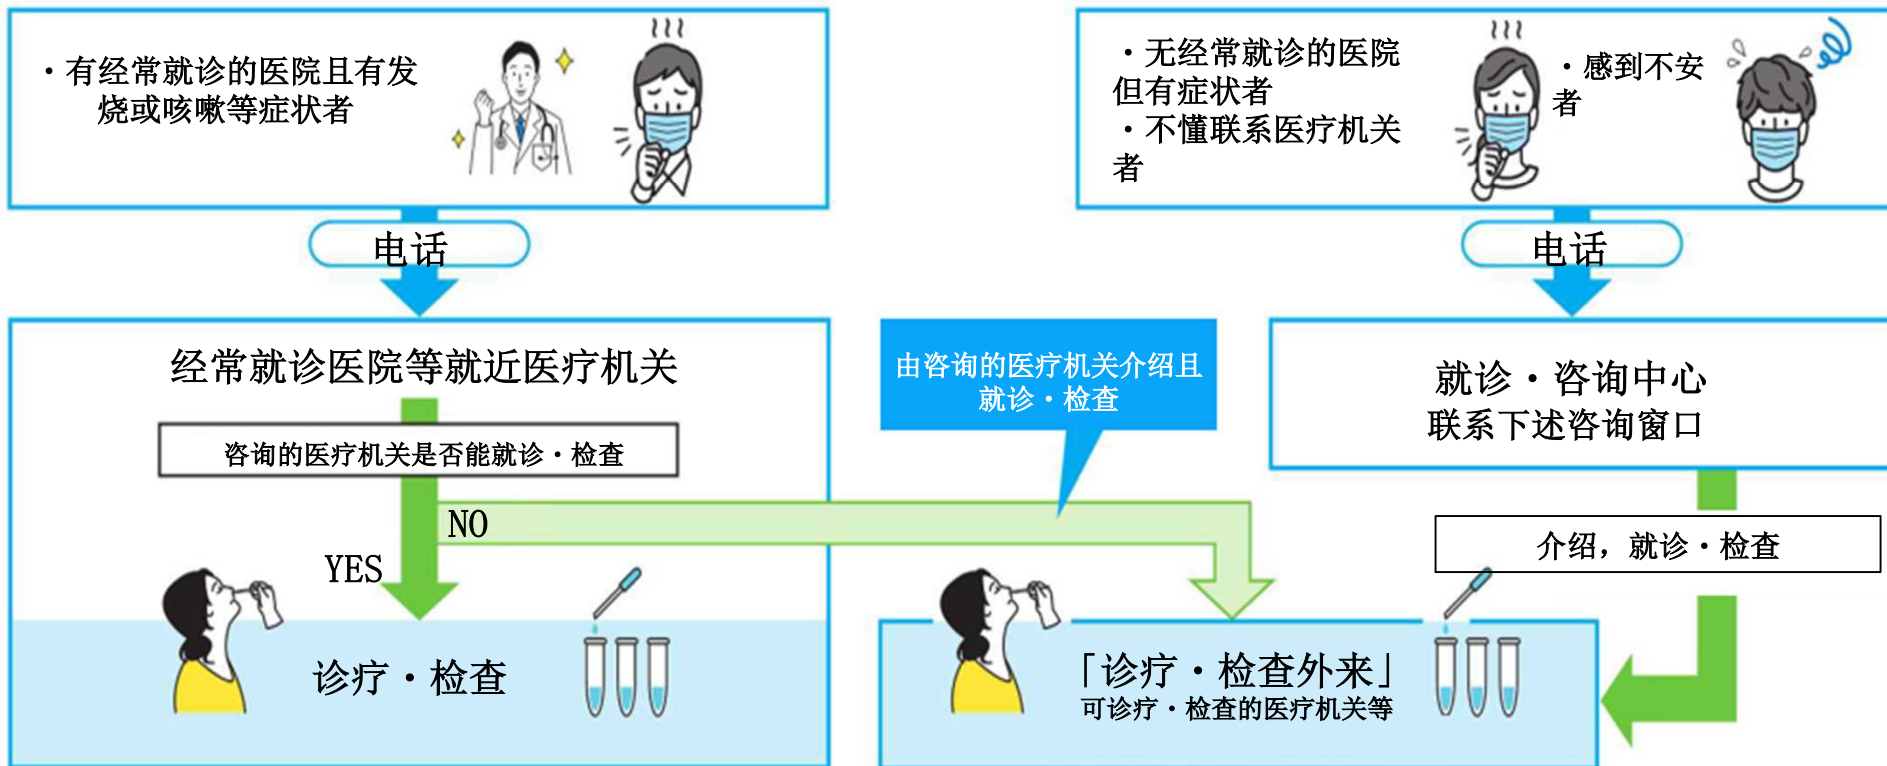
・有经常就诊的医院且有发烧或咳嗽等症状者

・无经常就诊的医院但有症状者
・不懂联系医疗机关者

・感到不安者

电话

电话

经常就诊医院等就近医疗机关

咨询的医疗机关是否能就诊・检查

由咨询的医疗机关介绍且就诊・检查

就诊・咨询中心
联系下述咨询窗口

NO

YES

介绍，就诊・检查

诊疗・检查

「诊疗・检查外来」
可诊疗・检查的医疗机关等